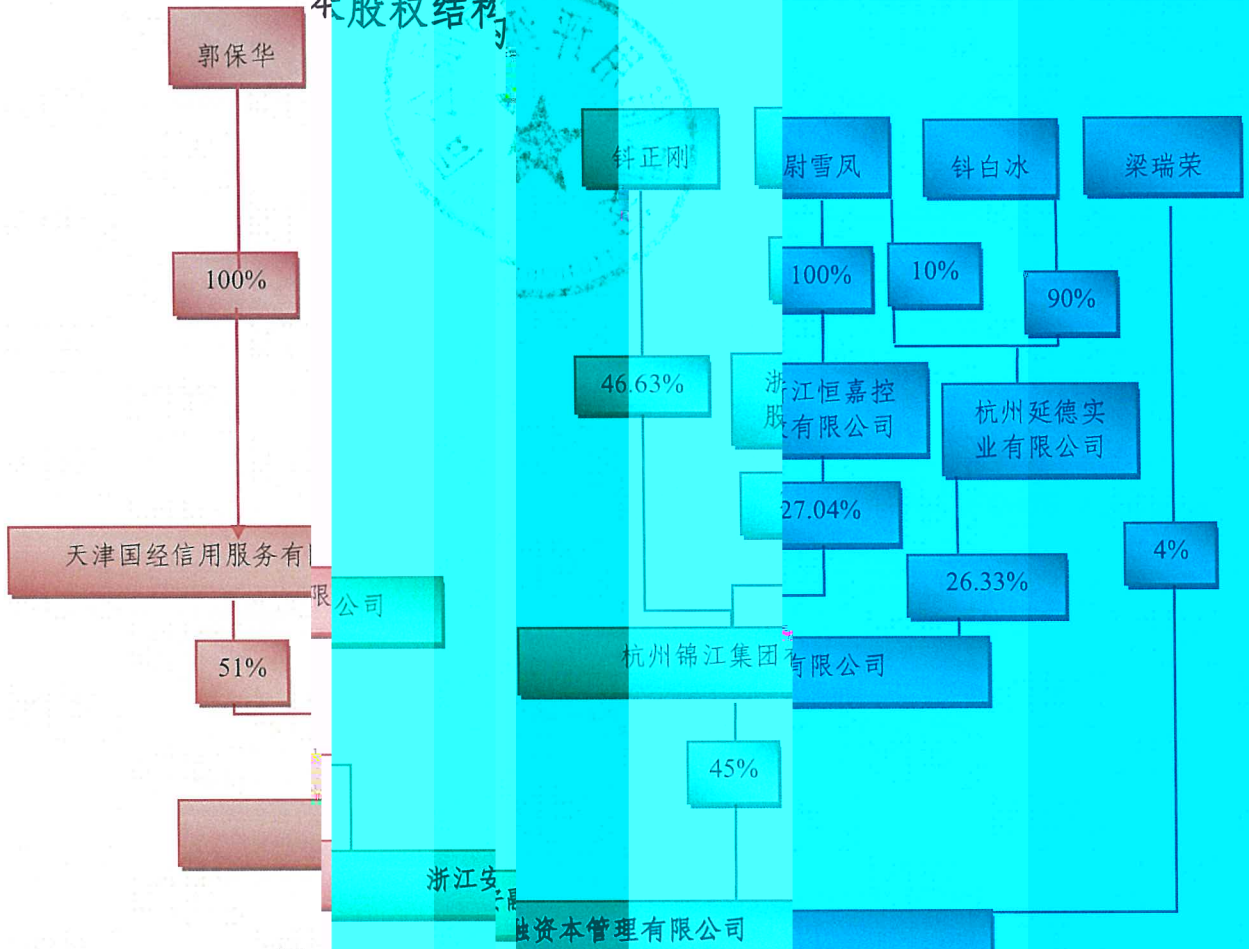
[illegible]股权结构

郭保华

100%

天津国经信用服务有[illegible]

限公司

51%

钭正刚

46.63%

浙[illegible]股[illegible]

尉雪凤

钭白冰

梁瑞荣

100%

10%

90%

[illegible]江恒嘉控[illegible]有限公司

杭州延德实业有限公司

27.04%

26.33%

4%

杭州锦江集团有限公司

45%

浙江安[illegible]

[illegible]资本管理有限公司